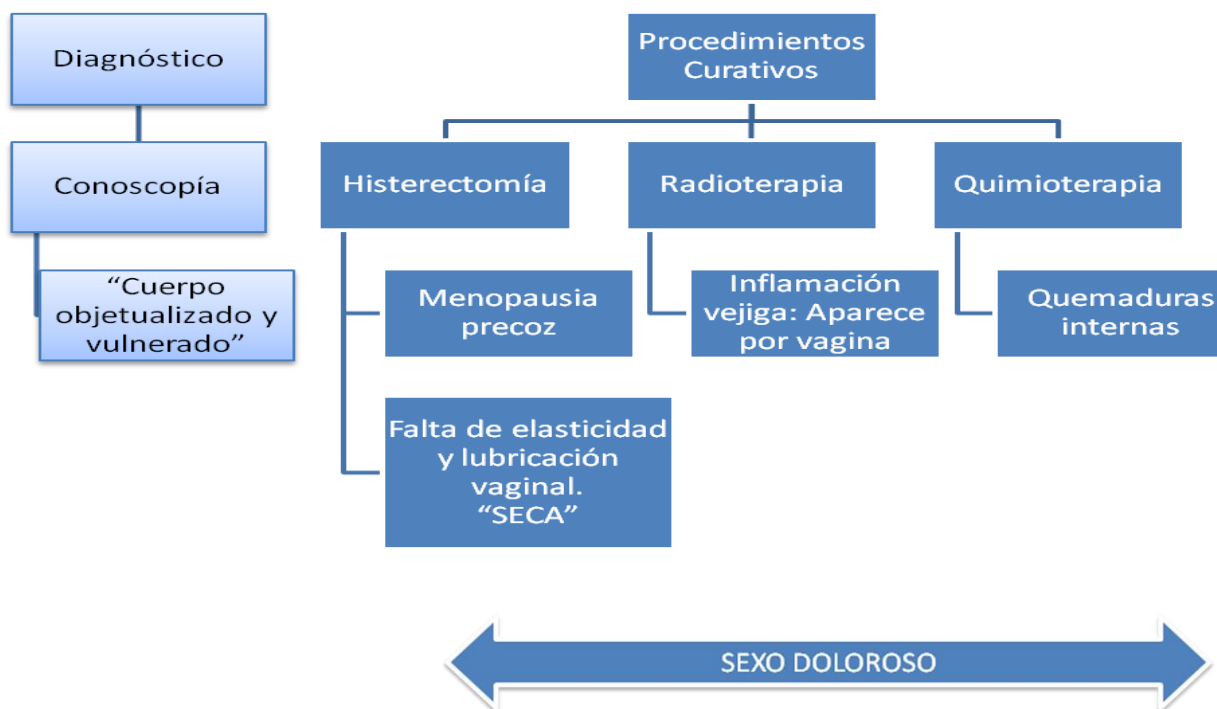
Diagnóstico

Conoscopía

“Cuerpo objetualizado y vulnerado”

Procedimientos Curativos

Histerectomía

Radioterapia

Quimioterapia

Menopausia precoz

Inflamación vejiga: Aparece por vagina

Quemaduras internas

Falta de elasticidad y lubricación vaginal. “SECA”

SEXO DOLOROSO